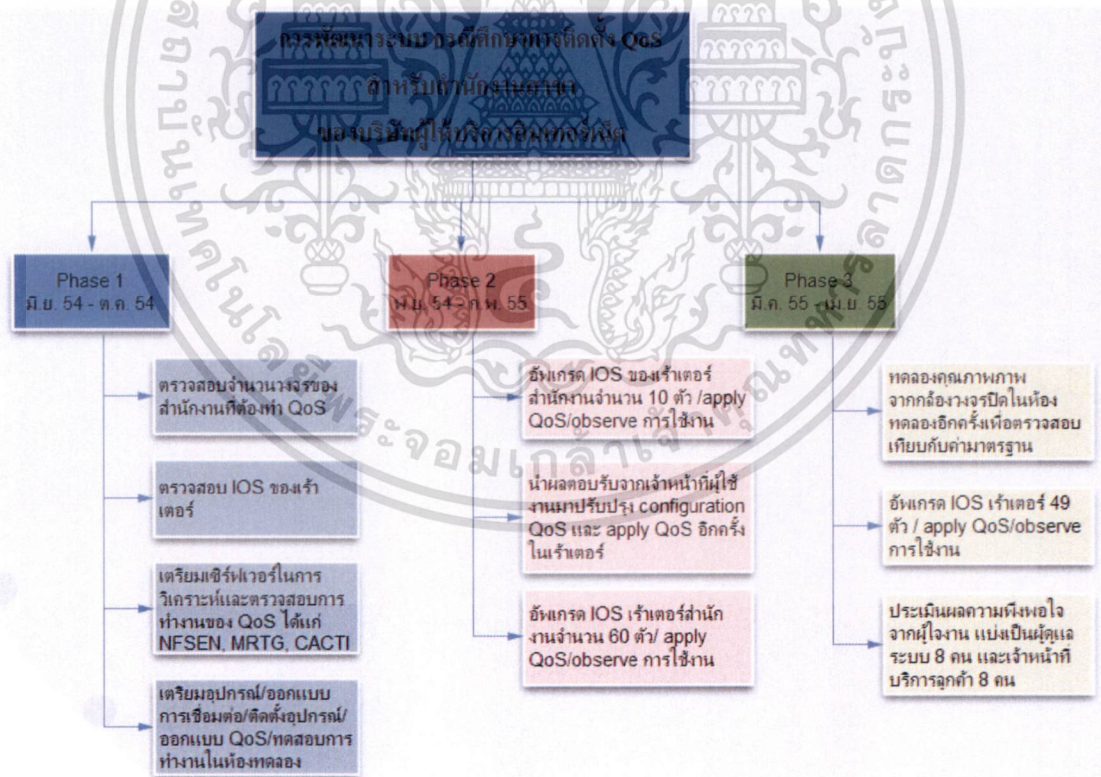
การพัฒนาระบบ กรณีศึกษาการติดตั้ง QoS สำหรับสำนักงานสาขา ของบริษัทผู้ให้บริการอินเทอร์เน็ต

Phase 1
มิ.ย. 54 - ต.ค. 54

Phase 2
พ.ย. 54 - ก.พ. 55

Phase 3
มี.ค. 55 - มิ.ย. 55

ตรวจสอบจำนวนวงจรของสำนักงานที่ต้องทำ QoS

ตรวจสอบ IOS ของเร้าเตอร์

เตรียมเซิร์ฟเวอร์ในการวิเคราะห์และตรวจสอบการทำงานของ QoS ได้แก่ NFSEN, MRTG, CACTI

เตรียมอุปกรณ์/ออกแบบการเชื่อมต่อ/ติดตั้งอุปกรณ์/ออกแบบ QoS/ทดสอบการทำงานในห้องทดลอง

อัพเกรด IOS ของเร้าเตอร์สำนักงานจำนวน 10 ตัว /apply QoS/observe การใช้งาน

นำผลตอบรับจากเจ้าหน้าที่ผู้ใช้งานมาปรับปรุง configuration QoS และ apply QoS อีกครั้งในเร้าเตอร์

อัพเกรด IOS เร้าเตอร์สำนักงานจำนวน 60 ตัว/ apply QoS/observe การใช้งาน

ทดลองคุณภาพภาพจากกล้องวงจรปิดในห้องทดลองอีกครั้งเพื่อตรวจสอบเทียบกับค่ามาตรฐาน

อัพเกรด IOS เร้าเตอร์ 49 ตัว / apply QoS/observe การใช้งาน

ประเมินผลความพึงพอใจจากผู้ใช้งาน แบ่งเป็นผู้ดูแลระบบ 8 คน และเจ้าหน้าที่บริการลูกค้า 8 คน